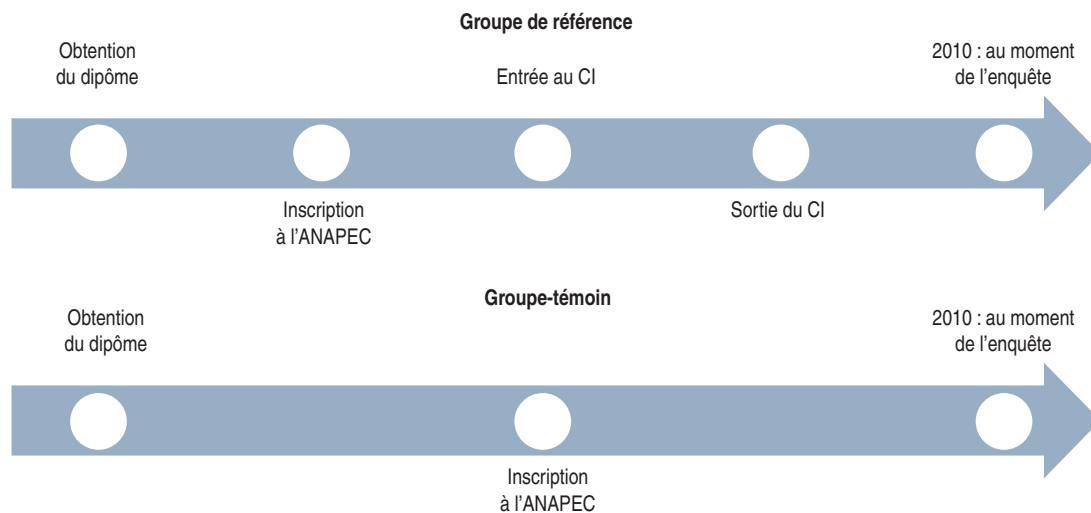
Groupe de référence

Obtention du dipôme

Entrée au CI

2010 : au moment de l’enquête

Inscription à l’ANAPEC

Sortie du CI

Groupe-témoin

Obtention du dipôme

2010 : au moment de l’enquête

Inscription à l’ANAPEC